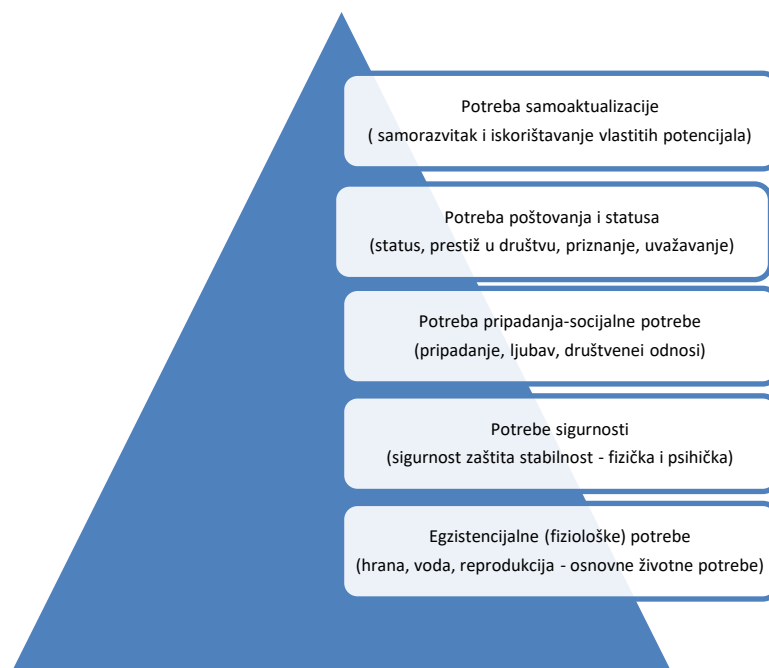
Potreba samoaktualizacije
( samorazvitak i iskorištavanje vlastitih potencijala)

Potreba poštovanja i statusa
(status, prestiž u društvu, priznanje, uvažavanje)

Potreba pripadanja-socijalne potrebe
(pripadanje, ljubav, društvenei odnosi)

Potrebe sigurnosti
(sigurnost zaštita stabilnost - fizička i psihička)

Egzistencijalne (fiziološke) potrebe
(hrana, voda, reprodukcija - osnovne životne potrebe)